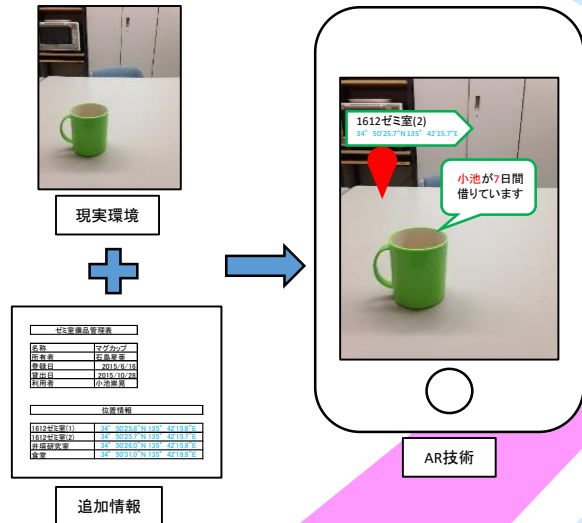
現実環境

ゼミ室備品管理表

| 名称 | マグカップ |
|---|---|
| 所有者 | 石島星幸 |
| 登録日 | 2015/6/16 |
| 貸出日 | 2015/10/28 |
| 利用者 | 小池美晃 |

位置情報

| | |
|---|---|
| 1612ゼミ室(1) | 34° 50'25.8"N 135° 42'15.6"E |
| 1612ゼミ室(2) | 34° 50'25.7"N 135° 42'15.7"E |
| 井坂研究室 | 34° 50'26.0"N 135° 42'15.8"E |
| 食堂 | 34° 50'31.0"N 135° 42'19.8"E |

追加情報

1612ゼミ室(2)
34° 50'25.7"N 135° 42'15.7"E

小池が7日間借りています

AR技術